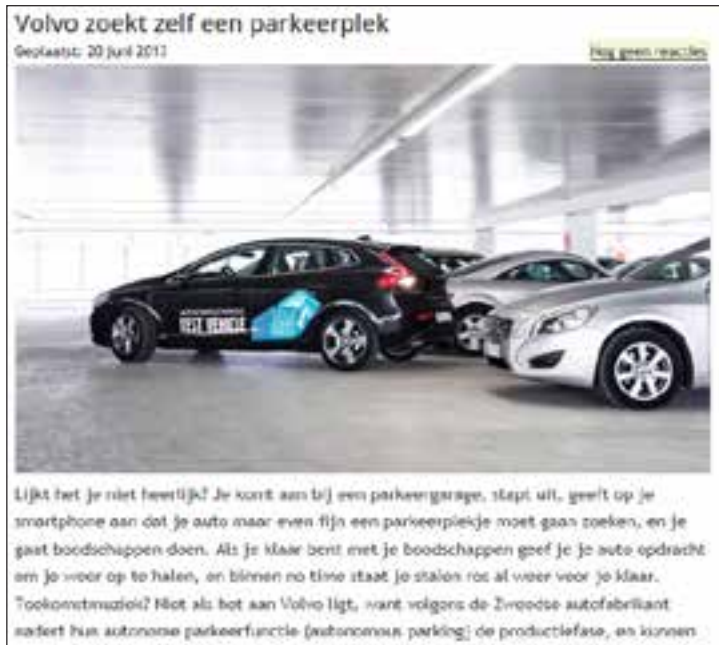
Volvo zoekt zelf een parkeerplek

Geplaatst: 20 juni 2013

Nog geen reacties

Lijkt het je niet heerlijk? Je komt aan bij een parkeergarage, stapt uit, geeft op je smartphone aan dat je auto maar even fijn een parkeerplekje moet gaan zoeken, en je gaat boodschappen doen. Als je klaar bent met je boodschappen geef je je auto opdracht om je weer op te halen, en binnen no time staat je stalen ros al weer voor je klaar. Toekomstmuziek? Niet als het aan Volvo ligt, want volgens de Zweedse autofabrikant nadert hun autonome parkeerfunctie (autonomous parking) de productiefase, en kunnen